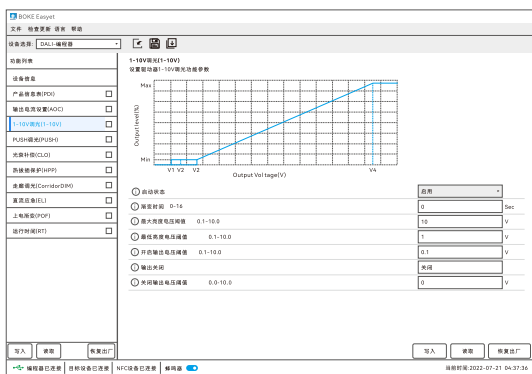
BOKE Easyet
文件 检查更新 语言 帮助
设备选择: DALI-编程器

功能列表
设备信息
产品信息表(PDI)
输出电流设置(AOC)
1-10V调光(1-10V)
PUSH调光(PUSH)
光衰补偿(CLO)
热维护保护(HPP)
走廊调光(CorridorDIM)
直流应急(EL)
上电渐变(POF)
运行时间(RT)

1-10V调光(1-10V)
设置驱动器1-10V调光功能参数

Max
Output level(%)
Min
V1 V2 V3
V4
Output Voltage(V)

启动状态 启用
渐变时间 0-16 0 Sec
最大亮度电压阈值 0.1-10.0 10 V
最低亮度电压阈值 0.1-10.0 1 V
开启输出电压阈值 0.1-10.0 0.1 V
输出关闭 关闭
关闭输出电压阈值 0.0-10.0 0 V

写入 读取 恢复出厂
写入 读取 恢复出厂

编程器已连接 目标设备已连接 NFC设备已连接 蜂鸣器
当前时间:2022-07-21 04:37:36